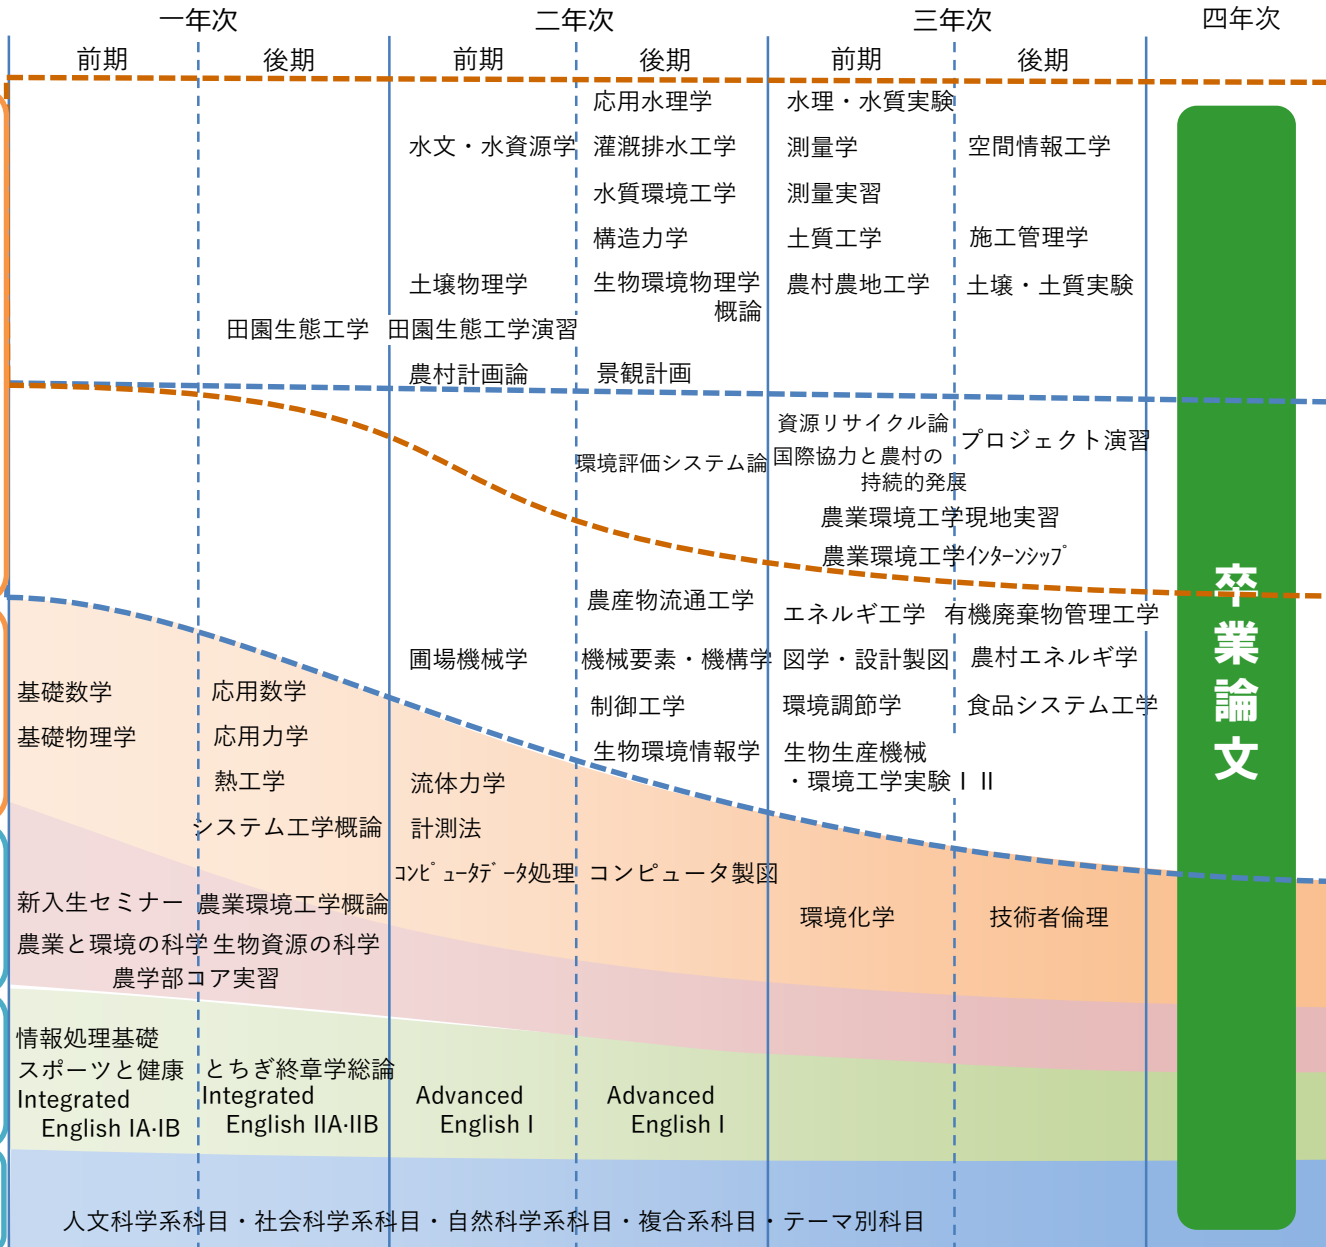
一年次 二年次 三年次 四年次

前期 後期 前期 後期 前期 後期

応用水理学 水理・水質実験

水文・水資源学 灌漑排水工学 測量学 空間情報工学

水質環境工学 測量実習

構造力学 土質工学 施工管理学

土壌物理学 生物環境物理学概論 農村農地工学 土壌・土質実験

田園生態工学 田園生態工学演習

農村計画論 景観計画

資源リサイクル論 プロジェクト演習

環境評価システム論 国際協力と農村の持続的発展

農業環境工学現地実習

農業環境工学ｲﾝﾀｰﾝｼｯﾌﾟ

卒業論文

農産物流通工学 エネルギ工学 有機廃棄物管理工学

圃場機械学 機械要素・機構学 図学・設計製図 農村エネルギ学

基礎数学 応用数学 制御工学 環境調節学 食品システム工学

基礎物理学 応用力学 生物環境情報学 生物生産機械・環境工学実験Ⅰ Ⅱ

熱工学 流体力学

システム工学概論 計測法

ｺﾝﾋﾟｭｰﾀﾃﾞｰﾀ処理 コンピュータ製図

新入生セミナー 農業環境工学概論 環境化学 技術者倫理

農業と環境の科学 生物資源の科学

農学部コア実習

情報処理基礎

スポーツと健康 とちぎ終章学総論

Integrated English IA·IB Integrated English IIA·IIB Advanced English I Advanced English I

人文科学系科目・社会科学系科目・自然科学系科目・複合系科目・テーマ別科目